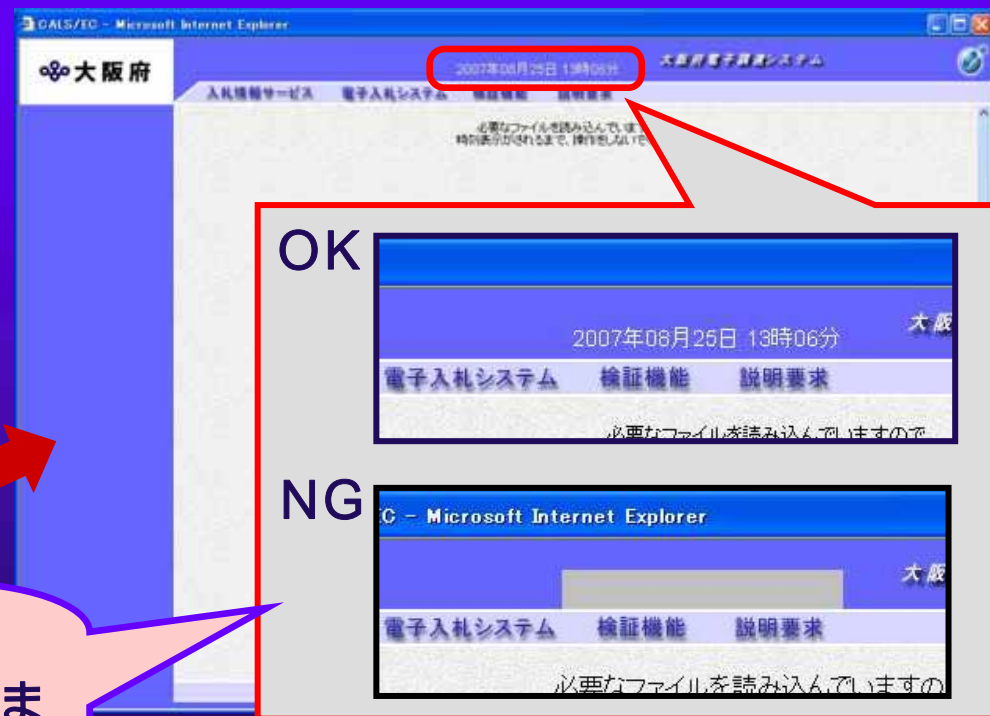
CALS/EC - Microsoft Internet Explorer

大阪府

2007年08月25日 13時06分

大阪府電子調達システム

入札情報サービス　電子入札システム　検証機能　説明要求

必要なファイルを読み込んでいます
時刻表示がされるまで、操作をしないで

OK

2007年08月25日 13時06分

大阪

電子入札システム　検証機能　説明要求

必要なファイルを読み込んでいますので

NG

C - Microsoft Internet Explorer

大阪

電子入札システム　検証機能　説明要求

必要なファイルを読み込んでいますの

ま